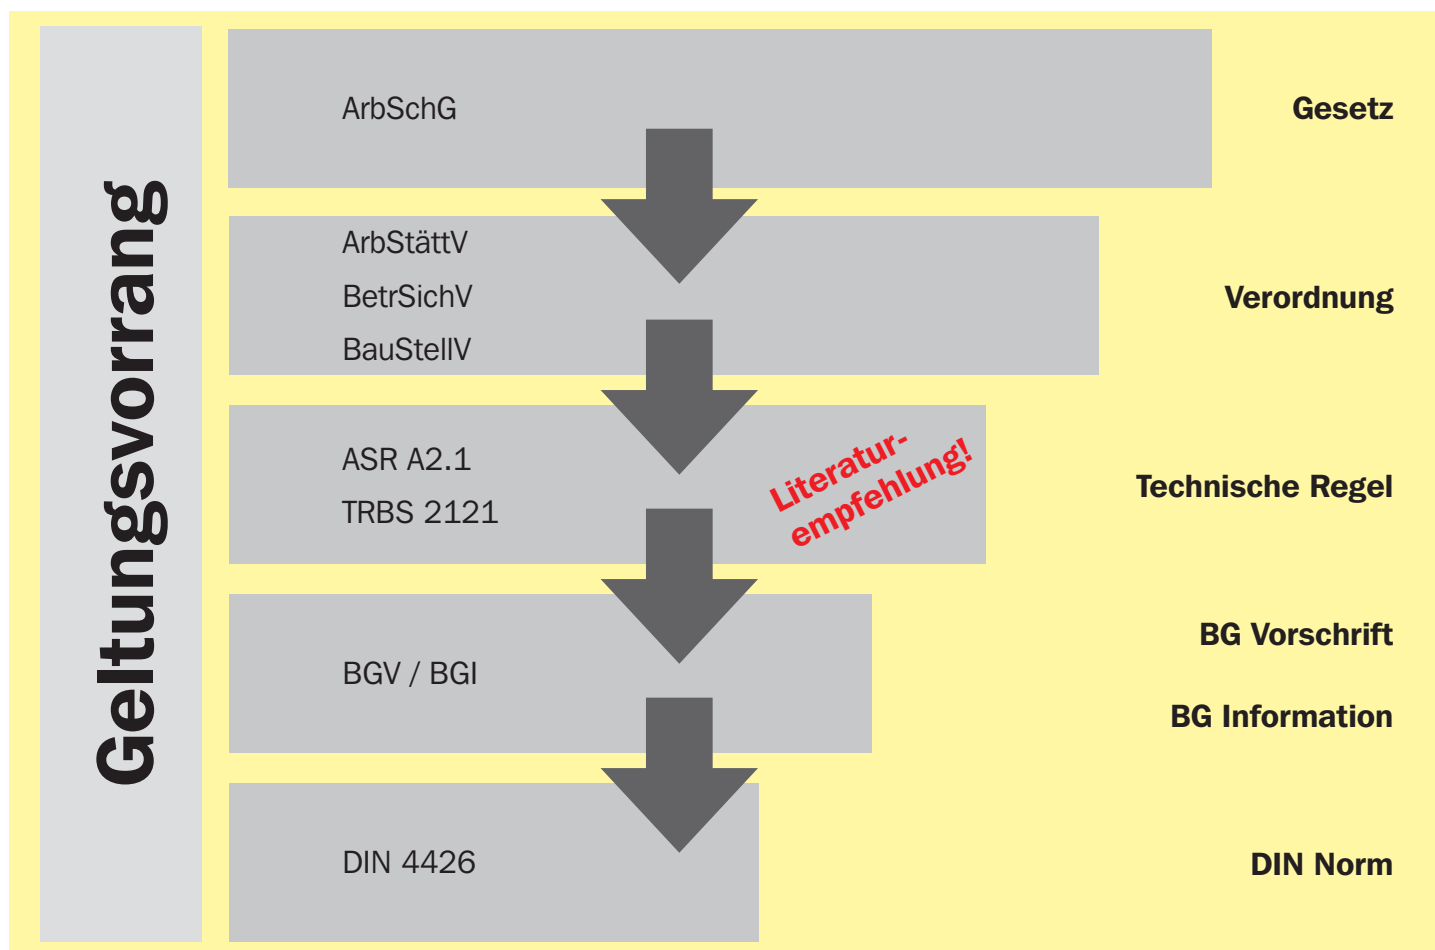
Geltungsvorrang

ArbSchG

Gesetz

ArbStättV

BetrSichV

BauStellV

Verordnung

ASR A2.1

TRBS 2121

Literaturempfehlung!

Technische Regel

BGV / BGI

BG Vorschrift

BG Information

DIN 4426

DIN Norm